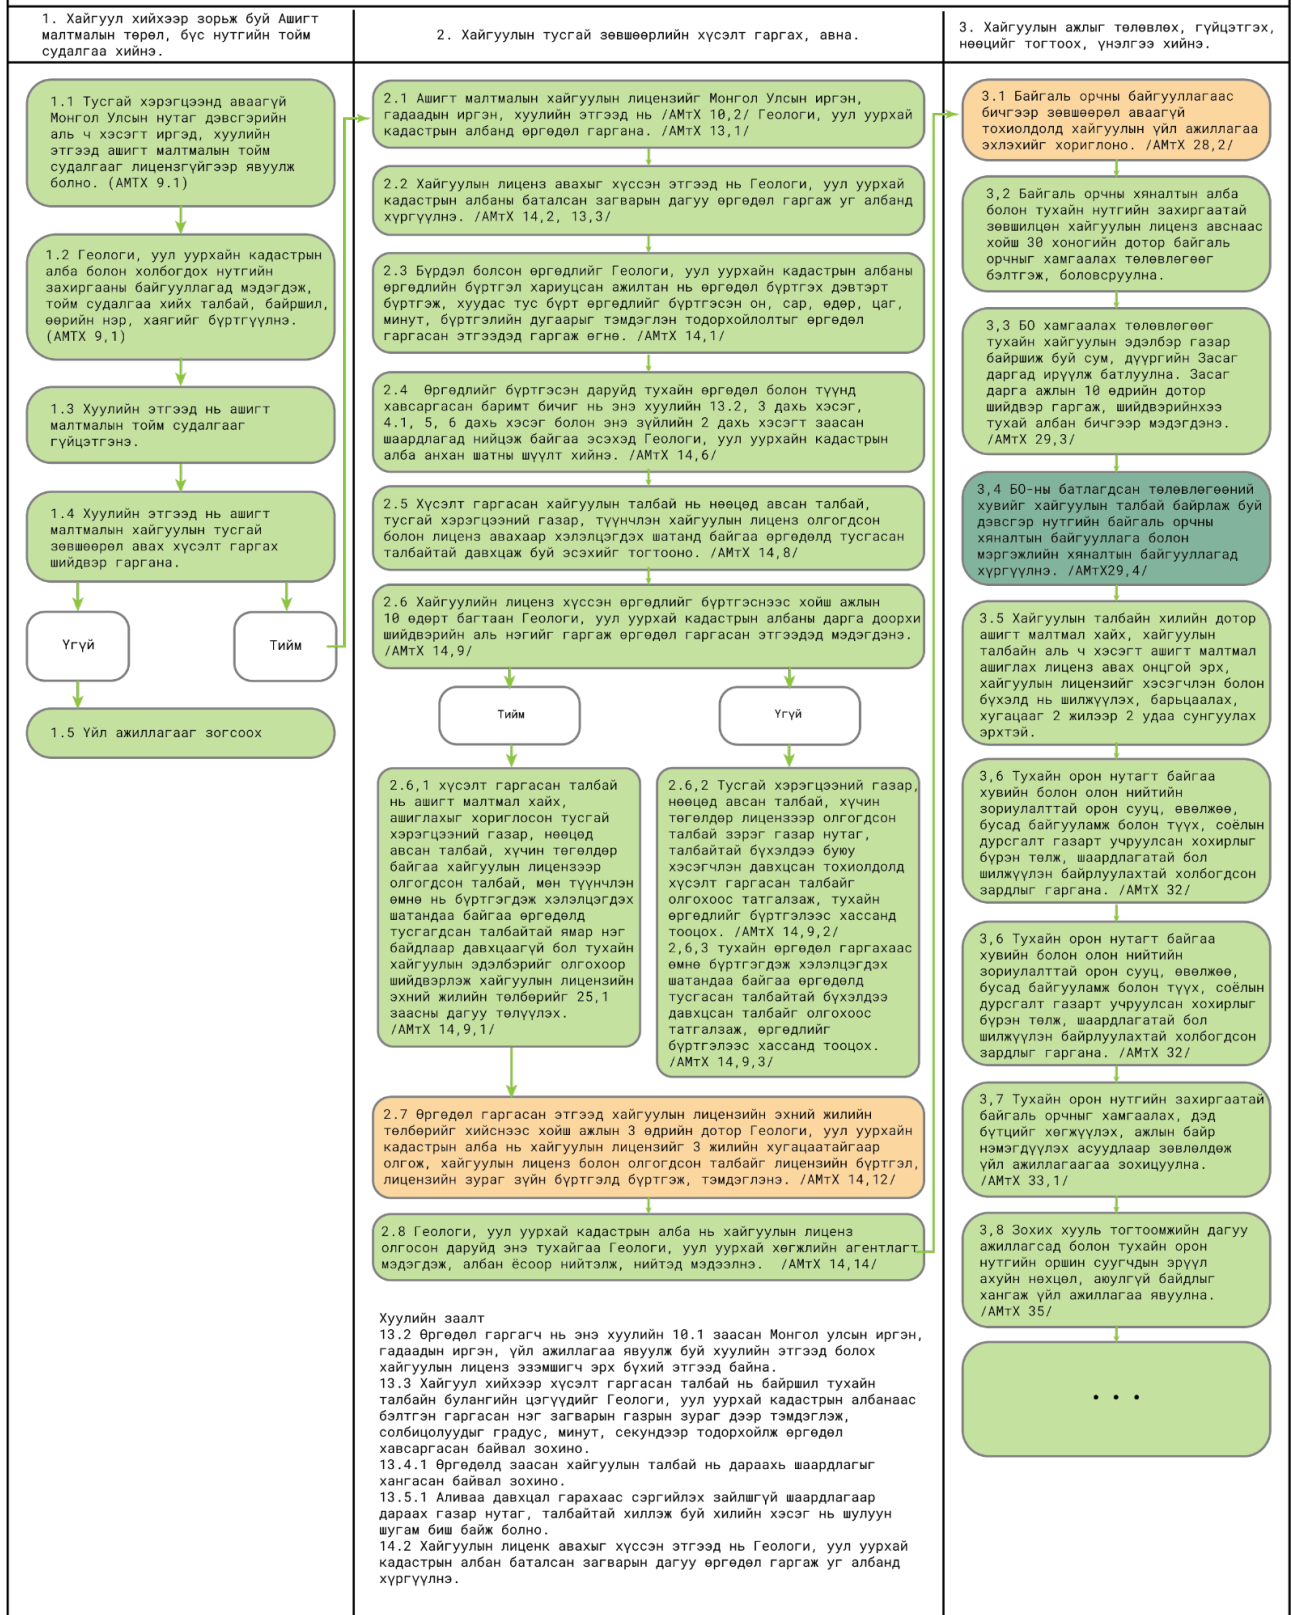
1. Хайгуул хийхээр зорьж буй Ашигт малтмалын төрөл, бүс нутгийн тойм судалгаа хийнэ.

2. Хайгуулын тусгай зөвшөөрлийн хүсэлт гаргах, авна.

3. Хайгуулын ажлыг төлөвлөх, гүйцэтгэх, нөөцийг тогтоох, үнэлгээ хийнэ.

1.1 Тусгай хэрэгцээнд аваагүй Монгол Улсын нутаг дэвсгэрийн аль ч хэсэгт иргэд, хуулийн этгээд ашигт малтмалын тойм судалгааг лицензгүйгээр явуулж болно. (АМТХ 9.1)

1.2 Геологи, уул уурхайн кадастрын алба болон холбогдох нутгийн захиргааны байгууллагад мэдэгдэж, тойм судалгаа хийх талбай, байршил, өөрийн нэр, хаягийг бүртгүүлнэ. (АМТХ 9,1)

1.3 Хуулийн этгээд нь ашигт малтмалын тойм судалгааг гүйцэтгэнэ.

1.4 Хуулийн этгээд нь ашигт малтмалын хайгуулын тусгай зөвшөөрөл авах хүсэлт гаргах шийдвэр гаргана.

Үгүй

Тийм

1.5 Үйл ажиллагаа зогсоох

2.1 Ашигт малтмалын хайгуулын лицензийг Монгол Улсын иргэн, гадаадын иргэн, хуулийн этгээд нь /АМтХ 10,2/ Геологи, уул уурхай кадастрын албанд өргөдөл гаргана. /АМтХ 13,1/

2.2 Хайгуулын лиценз авахыг хүссэн этгээд нь Геологи, уул уурхай кадастрын албаны баталсан загварын дагуу өргөдөл гаргаж уг албанд хүргүүлнэ. /АМтХ 14,2, 13,3/

2.3 Бүрдэл болсон өргөдлийг Геологи, уул уурхайн кадастрын албаны өргөдлийн бүртгэл хариуцсан ажилтан нь өргөдөл бүртгэх дэвтэрт бүртгэж, хуудас тус бүрт өргөдлийг бүртгэсэн он, сар, өдөр, цаг, минут, бүртгэлийн дугаарыг тэмдэглэн тодорхойлолтыг өргөдөл гаргасан этгээдэд гаргаж өгнө. /АМтХ 14,1/

2.4 Өргөдлийг бүртгэсэн даруйд тухайн өргөдөл болон түүнд хавсаргасан баримт бичиг нь энэ хуулийн 13.2, 3 дахь хэсэг, 4.1, 5, 6 дахь хэсэг болон энэ зүйлийн 2 дахь хэсэгт заасан шаардлагад нийцэж байгаа эсэхэд Геологи, уул уурхайн кадастрын алба анхан шатны шүүлт хийнэ. /АМтХ 14,6/

2.5 Хүсэлт гаргасан хайгуулын талбай нь нөөцөд авсан талбай, тусгай хэрэгцээний газар, түүнчлэн хайгуулын лиценз олгогдсон болон лиценз авахаар хэлэлцэгдэх шатанд байгаа өргөдөл тусгасан талбайтай давхцаж буй эсэхийг тогтооно. /АМтХ 14,8/

2.6 Хайгуулын лиценз хүссэн өргөдлийг бүртгэснээс хойш ажлын 10 өдөрт багтаан Геологи, уул уурхай кадастрын албаны дарга доорхи шийдвэрийн аль нэгийг гаргаж өргөдөл гаргасан этгээдэд мэдэгдэнэ. /АМтХ 14,9/

Тийм

Үгүй

2.6,1 хүсэлт гаргасан талбай нь ашигт малтмал хайх, ашиглахыг хориглосон тусгай хэрэгцээний газар, нөөцөд авсан талбай, хүчин төгөлдөр байгаа хайгуулын лицензээр олгогдсон талбай, мөн түүнчлэн өмнө нь бүртгэгдэж хэлэлцэгдэх шатандаа байгаа өргөдөлд тусгагдсан талбайтай ямар нэг байдлаар давхцаагүй бол тухайн хайгуулын эдэлбэрийг олгохоор шийдвэрлэж хайгуулын лицензийн эхний жилийн төлбөрийг 25,1 заасны дагуу төлүүлэх. /АМтХ 14,9,1/

2.6,2 Тусгай хэрэгцээний газар, нөөцөд авсан талбай, хүчин төгөлдөр лицензээр олгогдсон талбай зэрэг газар нутаг, талбайтай бүхэлдээ буюу хэсэгчлэн давхцсан тохиолдолд хүсэлт гаргасан талбайг олгохоос татгалзаж, тухайн өргөдлийг бүртгэлээс хассанд тооцох. /АМтХ 14,9,2/
2,6,3 тухайн өргөдөл гаргахаас өмнө бүртгэгдэж хэлэлцэгдэх шатандаа байгаа өргөдөлд тусгасан талбайтай бүхэлдээ давхцсан талбайг олгохоос татгалзаж, өргөдлийг бүртгэлээс хассанд тооцох. /АМтХ 14,9,3/

2.7 Өргөдөл гаргасан этгээд хайгуулын лицензийн эхний жилийн төлбөрийг хийснээс хойш ажлын 3 өдрийн дотор Геологи, уул уурхайн кадастрын алба нь хайгуулын лицензийг 3 жилийн хугацаатайгаар олгож, хайгуулын лиценз болон олгогдсон талбайг лицензийн бүртгэл, лицензийн зураг зүйн бүртгэлд бүртгэж, тэмдэглэнэ. /АМтХ 14,12/

2.8 Геологи, уул уурхай кадастрын алба нь хайгуулын лиценз олгосон даруйд энэ тухайгаа Геологи, уул уурхай хөгжлийн агентлагт мэдэгдэж, албан ёсоор нийтэлж, нийтэд мэдээлнэ. /АМтХ 14,14/

Хуулийн заалт
13.2 Өргөдөл гаргагч нь энэ хуулийн 10.1 заасан Монгол улсын иргэн, гадаадын иргэн, үйл ажиллагаа явуулж буй хуулийн этгээд болох хайгуулын лиценз эзэмшигч эрх бүхий этгээд байна.
13.3 Хайгуул хийхээр хүсэлт гаргасан талбай нь байршил тухайн талбайн булангийн цэгүүдийг Геологи, уул уурхай кадастрын албанаас бэлтгэн гаргасан нэг загварын газрын зураг дээр тэмдэглэж, солбицолуудыг градус, минут, секундээр тодорхойлж өргөдөл хавсаргасан байвал зохино.
13.4.1 Өргөдөлд заасан хайгуулын талбай нь дараахь шаардлагыг хангасан байвал зохино.
13.5.1 Аливаа давхцал гарахаас сэргийлэх зайлшгүй шаардлагаар дараах газар нутаг, талбайтай хиллэж буй хилийн хэсэг нь шулуун шугам биш байж болно.
14.2 Хайгуулын лиценк авахыг хүссэн этгээд нь Геологи, уул уурхай кадастрын албан баталсан загварын дагуу өргөдөл гаргаж уг албанд хүргүүлнэ.

3.1 Байгаль орчны байгууллагаас бичгээр зөвшөөрөл аваагүй тохиолдолд хайгуулын үйл ажиллагаа эхлэхийг хориглоно. /АМтХ 28,2/

3,2 Байгаль орчны хяналтын алба болон тухайн нутгийн захиргаатай зөвшилцөн хайгуулын лиценз авснаас хойш 30 хоногийн дотор байгаль орчныг хамгаалах төлөвлөгөөг бэлтгэж, боловсруулна.

3,3 БО хамгаалах төлөвлөгөөг тухайн хайгуулын эдэлбэр газар байршиж буй сум, дүүргийн Засаг дарга иргэн батлуулна. Засаг дарга ажлын 10 өдрийн дотор шийдвэр гаргаж, шийдвэрийнхээ тухай албан бичгээр мэдэгдэнэ. /АМтХ 29,3/

3,4 БО-ны батлагдсан төлөвлөгөөний хувийг хайгуулын талбай байрлаж буй дэвсгэр нутгийн байгаль орчны хяналтын байгууллага болон мэргэжлийн хяналтын байгууллагад хүргүүлнэ. /АМтХ29,4/

3.5 Хайгуулын талбайн хилийн дотор ашигт малтмал хайх, хайгуулын талбайн аль ч хэсэгт ашигт малтмал ашиглах лиценз авах онцгой эрх, хайгуулын лицензийг хэсэгчлэн болон бүхэлд нь шилжүүлэх, барьцаалах, хугацаагаа 2 жилээр 2 удаа сунгуулах эрхтэй.

3,6 Тухайн орон нутагт байгаа хувийн болон олон нийтийн зориулалттай орон сууц, өвөлжөө, бусад байгууламж болон түүх, соёлын дурсгалт газарт учруулсан хохирлыг бүрэн төлж, шаардлагатай бол шилжүүлэн байрлуулахтай холбогдсон зардлыг гаргана. /АМтХ 32/

3,6 Тухайн орон нутагт байгаа хувийн болон олон нийтийн зориулалттай орон сууц, өвөлжөө, бусад байгууламж болон түүх, соёлын дурсгалт газарт учруулсан хохирлыг бүрэн төлж, шаардлагатай бол шилжүүлэн байрлуулахтай холбогдсон зардлыг гаргана. /АМтХ 32/

3,7 Тухайн орон нутгийн захиргаатай байгаль орчныг хамгаалах, дэд бүтцийг хөгжүүлэх, ажлын байр нэмэгдүүлэх асуудлаар зөвлөлдөж үйл ажиллагаагаа зохицуулна. /АМтХ 33,1/

3,8 Зохих хууль тогтоомжийн дагуу ажиллагсад болон тухайн орон нутгийн оршин суугчдын эрүүл ахуйн нөхцөл, аюулгүй байдлыг хангаж үйл ажиллагаа явуулна. /АМтХ 35/

. . .